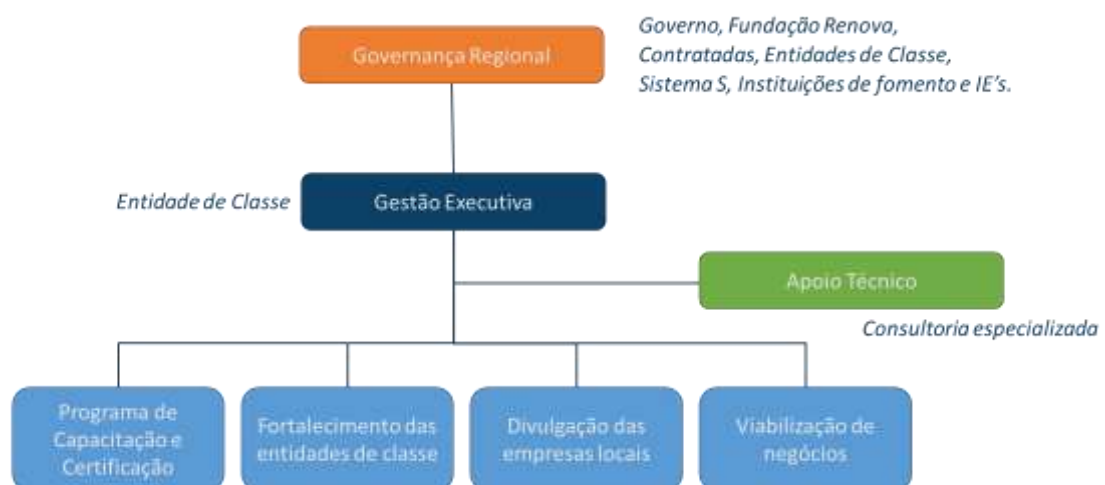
Governança Regional

Governo, Fundação Renova, Contratadas, Entidades de Classe, Sistema S, Instituições de fomento e IE's.

Entidade de Classe

Gestão Executiva

Apoio Técnico

Consultoria especializada

Programa de Capacitação e Certificação

Fortalecimento das entidades de classe

Divulgação das empresas locais

Viabilização de negócios